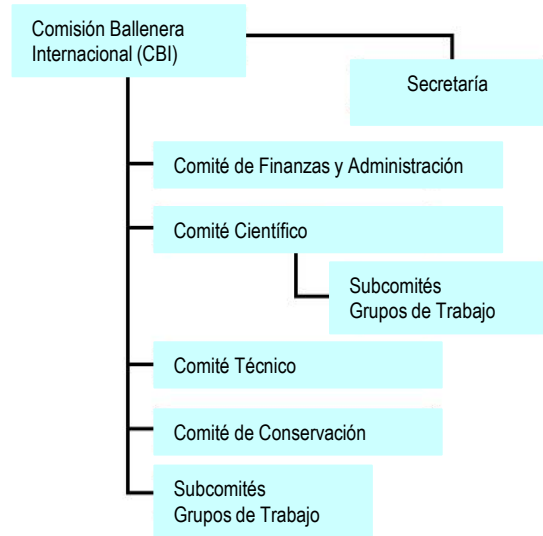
Comisión Ballenera Internacional (CBI)

Secretaría

Comité de Finanzas y Administración

Comité Científico

Subcomités
Grupos de Trabajo

Comité Técnico

Comité de Conservación

Subcomités
Grupos de Trabajo